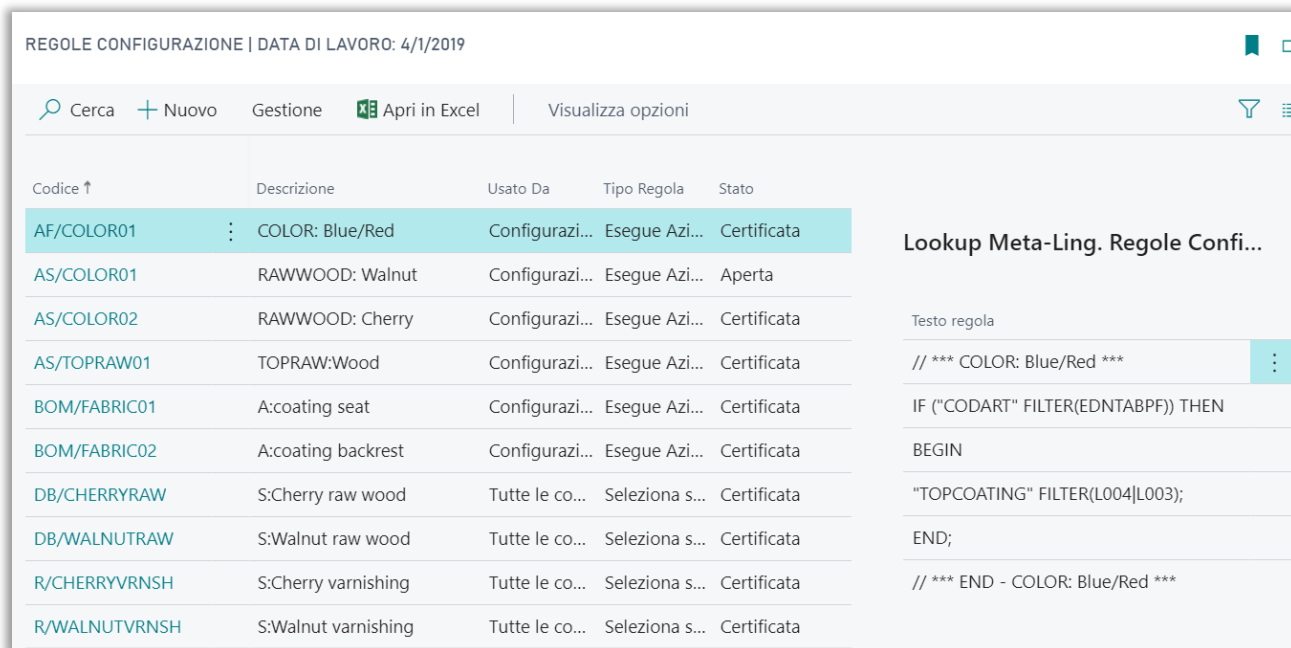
REGOLE CONFIGURAZIONE | DATA DI LAVORO: 4/1/2019

Cerca + Nuovo Gestione Apri in Excel Visualizza opzioni

| Codice ↑ | Descrizione | Usato Da | Tipo Regola | Stato |
|---|---|---|---|---|
| AF/COLOR01 | COLOR: Blue/Red | Configurazi... | Esegue Azi... | Certificata |
| AS/COLOR01 | RAWWOOD: Walnut | Configurazi... | Esegue Azi... | Aperta |
| AS/COLOR02 | RAWWOOD: Cherry | Configurazi... | Esegue Azi... | Certificata |
| AS/TOPRAW01 | TOPRAW:Wood | Configurazi... | Esegue Azi... | Certificata |
| BOM/FABRIC01 | A:coating seat | Configurazi... | Esegue Azi... | Certificata |
| BOM/FABRIC02 | A:coating backrest | Configurazi... | Esegue Azi... | Certificata |
| DB/CHERRYRAW | S:Cherry raw wood | Tutte le co... | Seleziona s... | Certificata |
| DB/WALNUTRAW | S:Walnut raw wood | Tutte le co... | Seleziona s... | Certificata |
| R/CHERRYVRNSH | S:Cherry varnishing | Tutte le co... | Seleziona s... | Certificata |
| R/WALNUTVRNSH | S:Walnut varnishing | Tutte le co... | Seleziona s... | Certificata |

Lookup Meta-Ling. Regole Confi...

| Testo regola |
|---|
| // *** COLOR: Blue/Red *** |
| IF ("CODART" FILTER(EDNTABPF)) THEN |
| BEGIN |
| "TOPCOATING" FILTER(L004\|L003); |
| END; |
| // *** END - COLOR: Blue/Red *** |